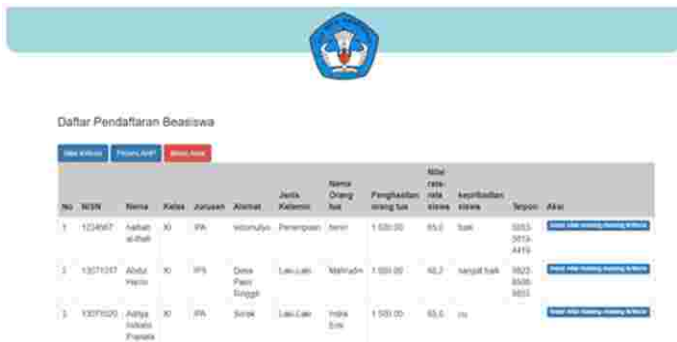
Daftar Pendaftaran Beasiswa

Data Kriteria | Proses AHP | Mulai Awal

| No | NISN | Nama | Kelas | Jurusan | Alamat | Jenis Kelamin | Nama Orang tua | Penghasilan orang tua | Nilai rata-rata siswa | kepribadian siswa | Telpon | Aksi |
|---|---|---|---|---|---|---|---|---|---|---|---|---|
| 1 | 1234567 | hafiah al-thafi | XI | IPA | wonomulyo | Perempuan | hmm | 1.500.00 | 65,0 | baik | 0853-3819-4419 | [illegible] |
| 1 | 13071017 | Abdul Harris | XI | IPS | Desa Paen Siraggi | Laki-Laki | Mahmudin | 1.500.00 | 60,2 | sangat baik | 0823-6509-9851 | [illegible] |
| 1 | 13070020 | Aditya Irdianto Pranata | XI | IPA | Sorak | Laki-Laki | Indra Eris | 1.500.00 | 65,0 | cu | | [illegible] |